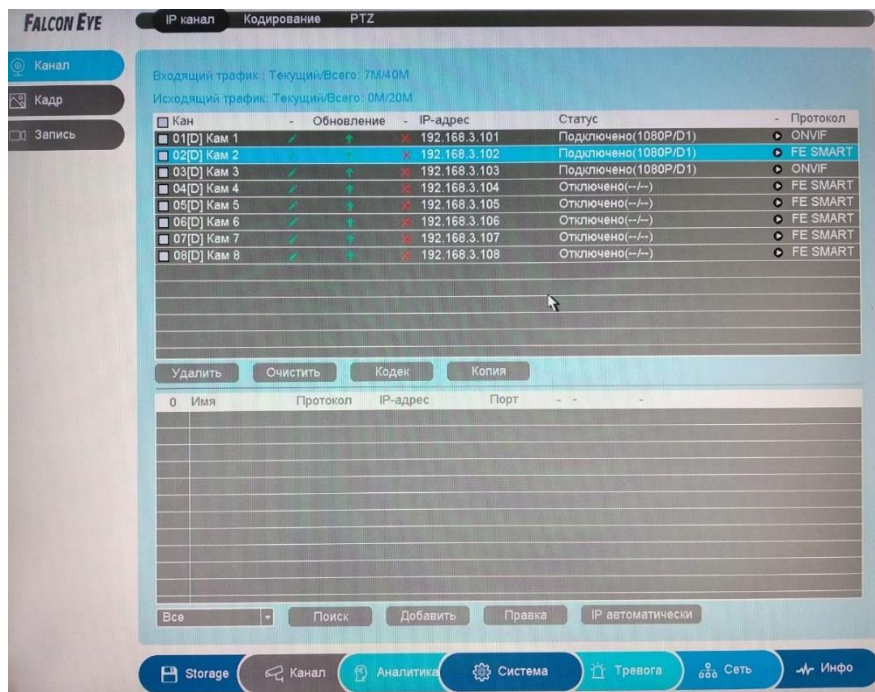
FALCON EYE

IP канал | Кодирование | PTZ

Канал
Кадр
Запись

Входящий трафик : Текущий/Всего: 7M/40M
Исходящий трафик: Текущий/Всего: 0M/20M

| Кан | - | Обновление | - | IP-адрес | Статус | - | Протокол |
|---|---|---|---|---|---|---|---|
| 01[D] Кам 1 | | | | 192.168.3.101 | Подключено(1080P/D1) | | ONVIF |
| 02[D] Кам 2 | | | | 192.168.3.102 | Подключено(1080P/D1) | | FE SMART |
| 03[D] Кам 3 | | | | 192.168.3.103 | Подключено(1080P/D1) | | ONVIF |
| 04[D] Кам 4 | | | | 192.168.3.104 | Отключено(--/--) | | FE SMART |
| 05[D] Кам 5 | | | | 192.168.3.105 | Отключено(--/--) | | FE SMART |
| 06[D] Кам 6 | | | | 192.168.3.106 | Отключено(--/--) | | FE SMART |
| 07[D] Кам 7 | | | | 192.168.3.107 | Отключено(--/--) | | FE SMART |
| 08[D] Кам 8 | | | | 192.168.3.108 | Отключено(--/--) | | FE SMART |

Удалить | Очистить | Кодек | Копия

| 0 | Имя | Протокол | IP-адрес | Порт | - - | - |
|---|---|---|---|---|---|---|

Все | Поиск | Добавить | Правка | IP автоматически

Storage | Канал | Аналитика | Система | Тревога | Сеть | Инфо